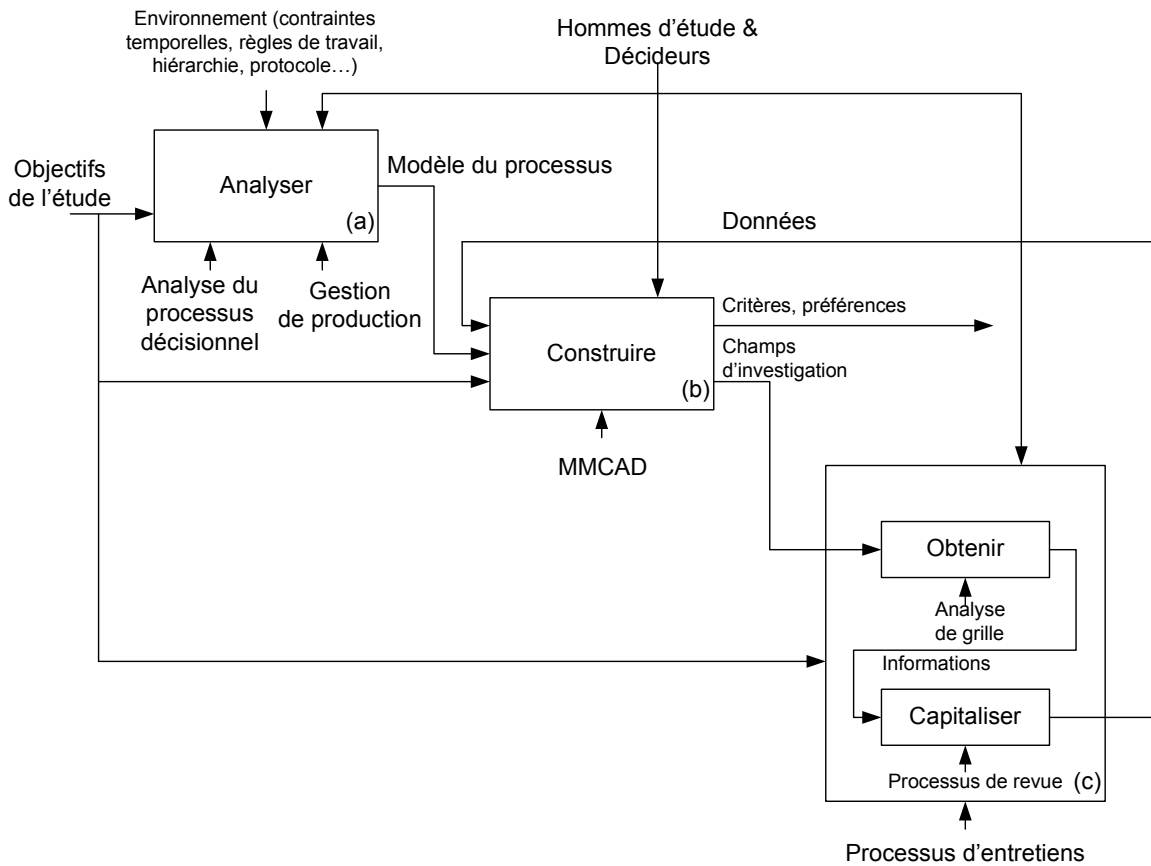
Environnement (contraintes temporelles, règles de travail, hiérarchie, protocole…)

Hommes d'étude & Décideurs

Objectifs de l'étude

Analyser

(a)

Modèle du processus

Données

Analyse du processus décisionnel

Gestion de production

Critères, préférences

Construire

(b)

Champs d'investigation

MMCAD

Obtenir

Analyse de grille

Informations

Capitaliser

Processus de revue

(c)

Processus d'entretiens